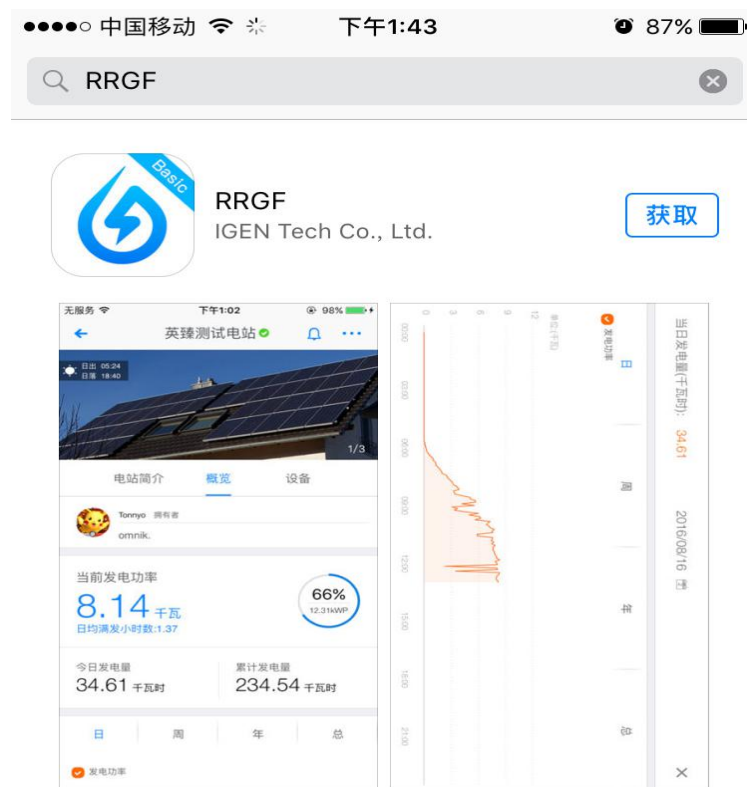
●●●●○ 中国移动 下午1:43 87%

RRGF

Basic

RRGF
IGEN Tech Co., Ltd.

获取

无服务 下午1:02 98%

英臻测试电站

日出 05:24
日落 18:40

1/3

电站简介 概览 设备

Tonnyo 拥有者
omnik.

当前发电功率
8.14 千瓦
日均满发小时数:1.37

66%
12.31kWP

今日发电量
34.61 千瓦时

累计发电量
234.54 千瓦时

日 周 年 总

发电功率

当日发电量(千瓦时): 34.61
2016/08/16

日 周 年 总

发电功率
单位(千瓦)

12
9
6
3
0

00:00
03:00
06:00
09:00
12:00
15:00
18:00
21:00

×